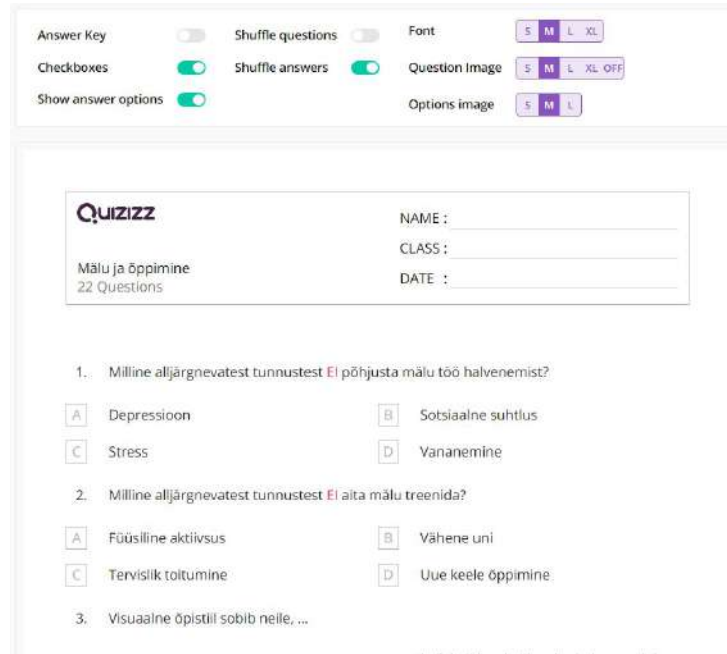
Answer Key

Shuffle questions

Font S M L XL

Checkboxes

Shuffle answers

Question Image S M L XL OFF

Show answer options

Options image S M L

Quizizz

NAME :

CLASS :

Mälu ja õppimine
22 Questions

DATE :

1. Milline alljärgnevatest tunnustest EI põhjusta mälu töö halvenemist?

A Depressioon

B Sotsiaalne suhtlus

C Stress

D Vananemine

2. Milline alljärgnevatest tunnustest EI aita mälu treenida?

A Füüsiline aktiivsus

B Vähene uni

C Tervislik toitumine

D Uue keele õppimine

3. Visuaalne õpistiil sobib neile, ...